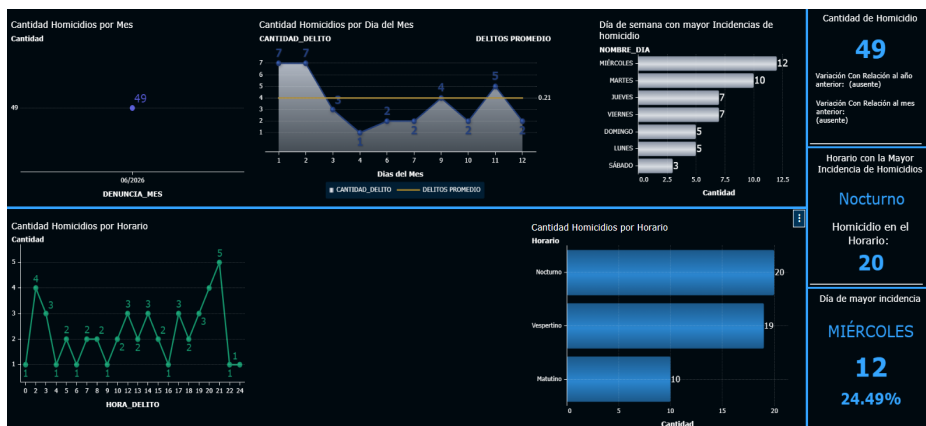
Cantidad Homicidios por Mes
Cantidad
49
49
06/2026
DENUNCIA_MES

Cantidad Homicidios por Dia del Mes
CANTIDAD_DELITO
DELITOS PROMEDIO
7 7 3 1 2 2 4 2 5 2
0.21
1 2 3 4 5 6 7 8 9 10 11 12
Dias del Mes
CANTIDAD_DELITO
DELITOS PROMEDIO

Día de semana con mayor Incidencias de homicidio
NOMBRE_DIA
MIÉRCOLES 12
MARTES 10
JUEVES 7
VIERNES 7
DOMINGO 5
LUNES 5
SÁBADO 3
0.0 2.5 5.0 7.5 10.0 12.5
Cantidad

Cantidad de Homicidio
49
Variación Con Relación al año anterior: (ausente)
Variación Con Relación al mes anterior: (ausente)

Horario con la Mayor Incidencia de Homicidios
Nocturno
Homicidio en el Horario:
20

Día de mayor incidencia
MIÉRCOLES
12
24.49%

Cantidad Homicidios por Horario
Cantidad
4 3 1 2 1 2 2 1 2 3 2 3 2 1 3 2 3 4 5 1 1
0 1 2 3 4 5 6 7 8 9 10 11 12 13 14 15 16 17 18 19 20 21 22 23 24
HORA_DELITO

Cantidad Homicidios por Horario
Horario
Nocturno 20
Vespertino 19
Matutino 10
0 5 10 15 20
Cantidad